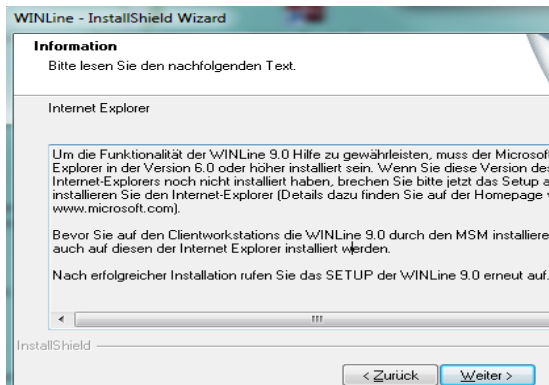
WINLine - InstallShield Wizard

Information

Bitte lesen Sie den nachfolgenden Text.

Internet Explorer

Um die Funktionalität der WINLine 9.0 Hilfe zu gewährleisten, muss der Microsof Explorer in der Version 6.0 oder höher installiert sein. Wenn Sie diese Version des Internet-Explorers noch nicht installiert haben, brechen Sie bitte jetzt das Setup a installieren Sie den Internet-Explorer (Details dazu finden Sie auf der Homepage v www.microsoft.com).

Bevor Sie auf den Clientworkstations die WINLine 9.0 durch den MSM installiere auch auf diesen der Internet Explorer installiert werden.

Nach erfolgreicher Installation rufen Sie das SETUP der WINLine 9.0 erneut auf.

InstallShield

< Zurück

Weiter >